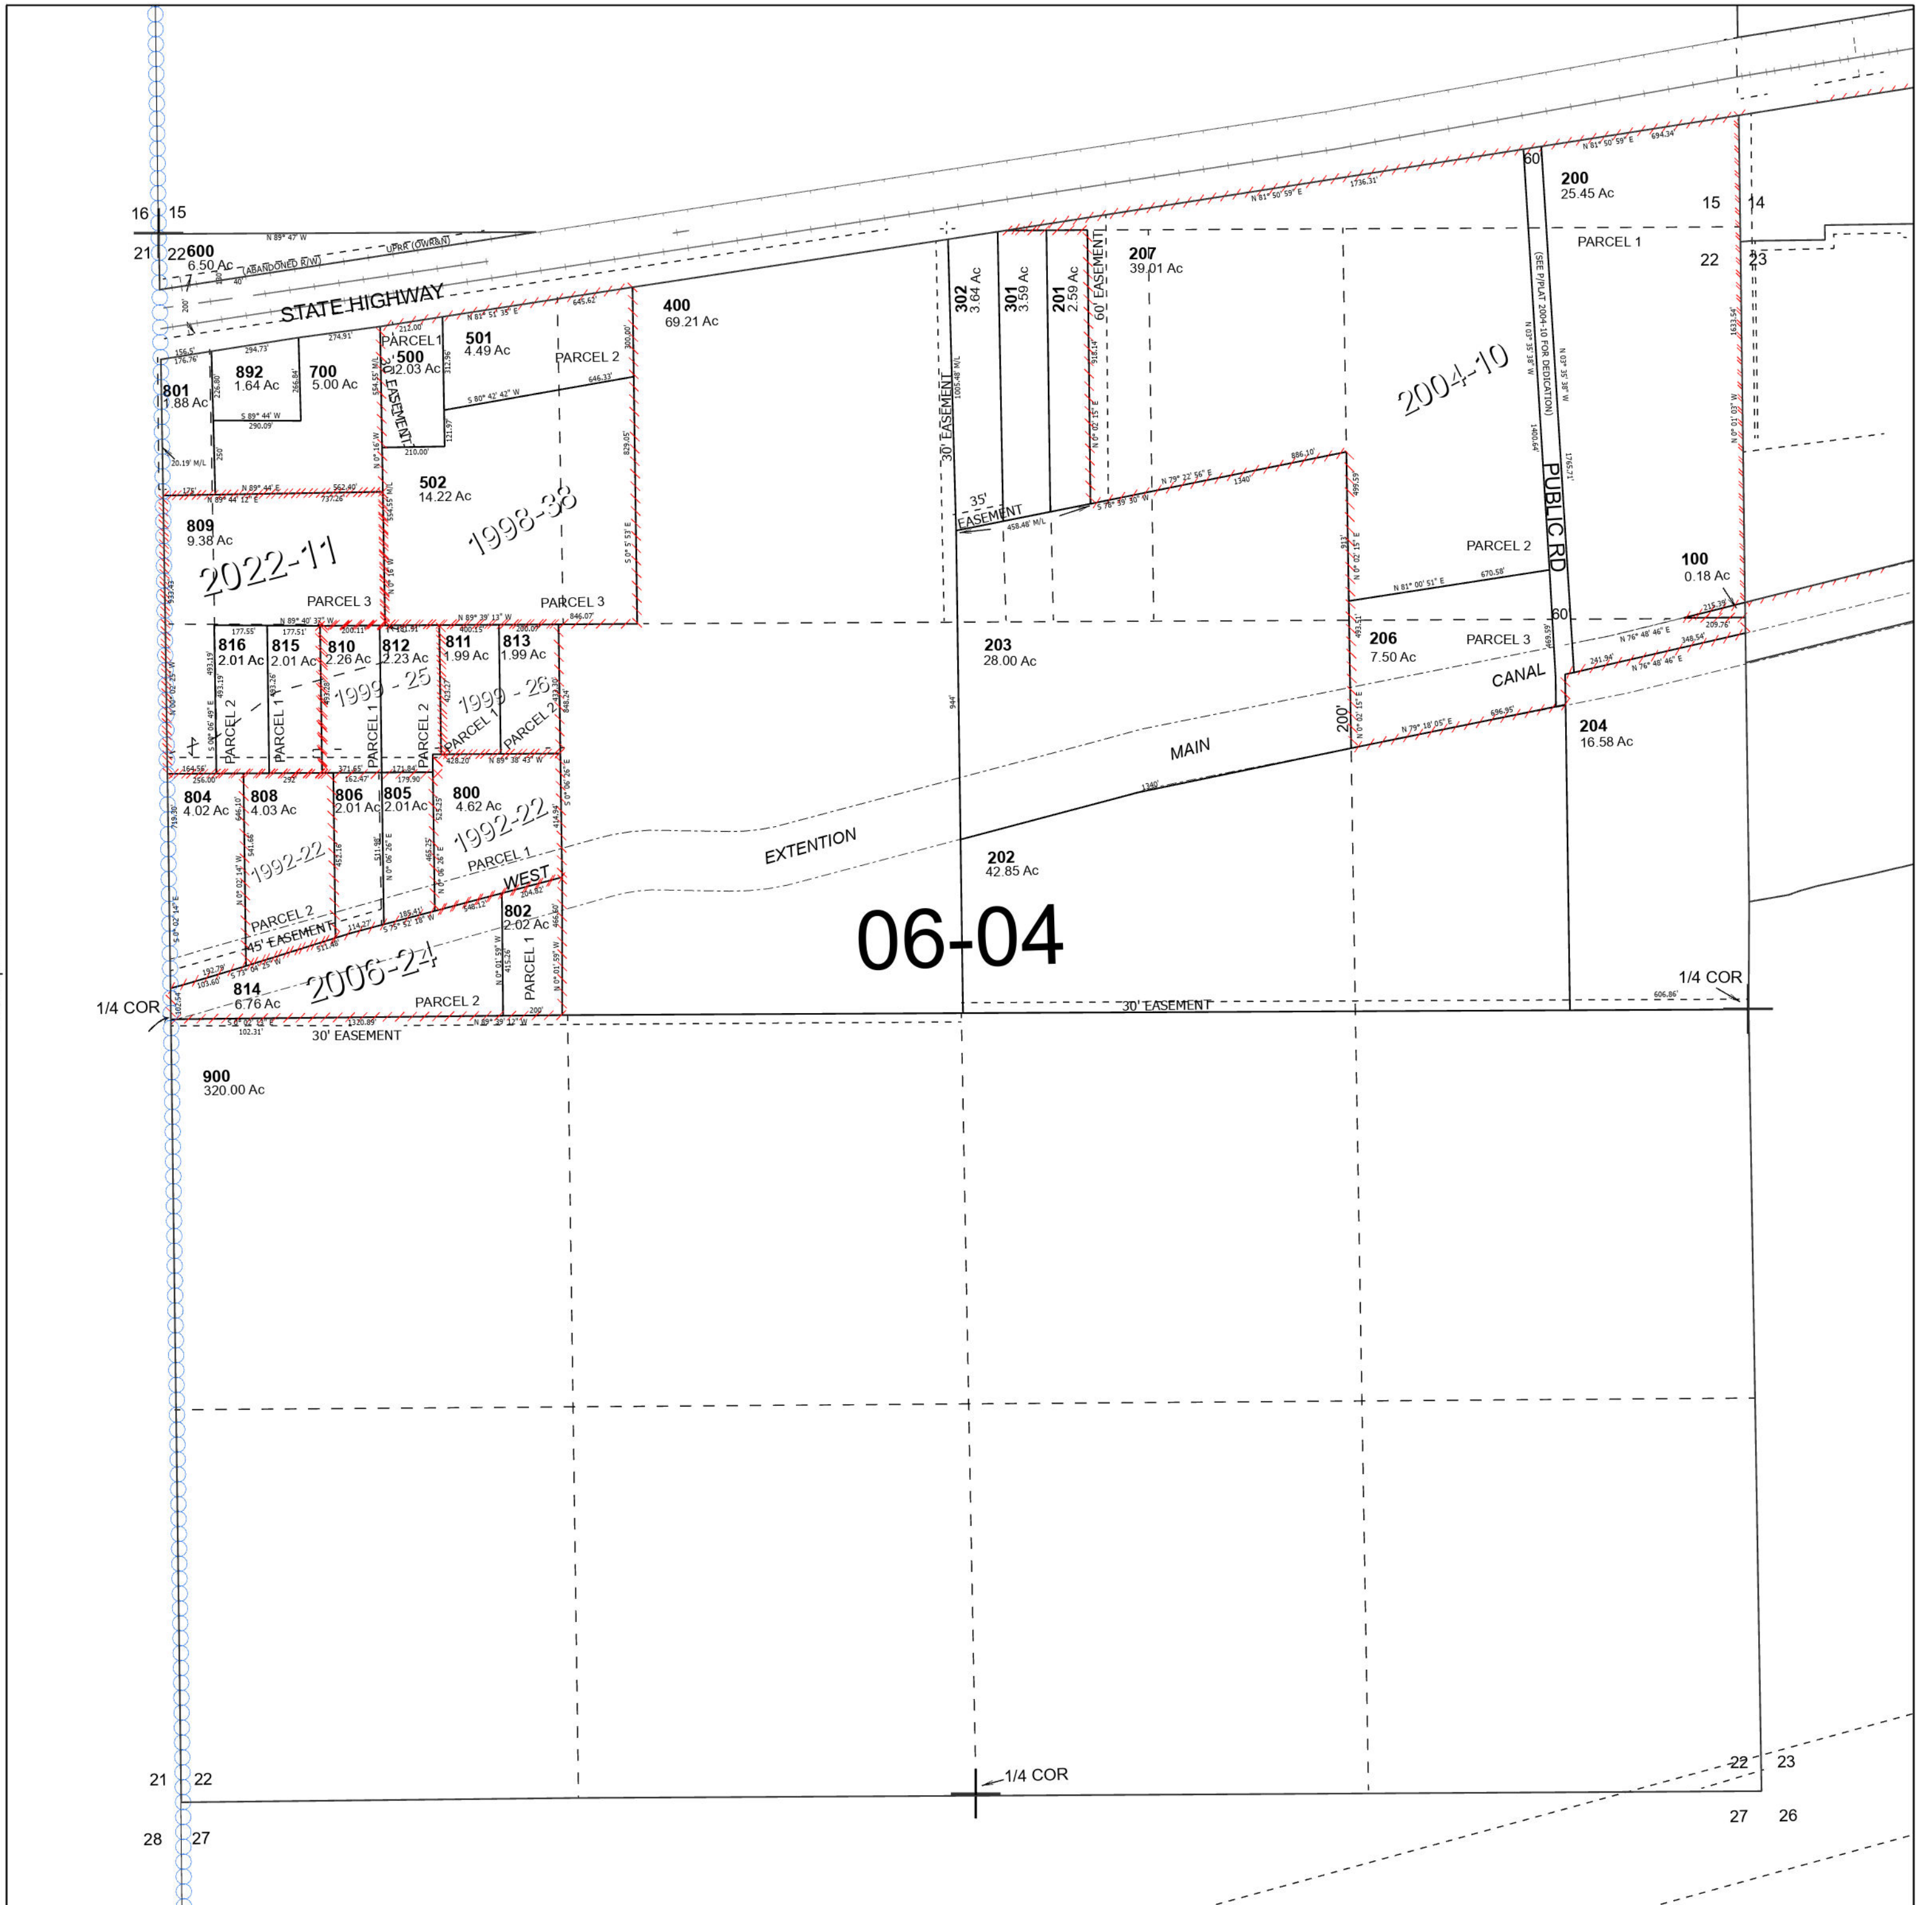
16 15
21 22
600
6.50 Ac
N 89° 47' W
UPRR (OWR&N)
(ABANDONED R/W)
STATE HIGHWAY
400
69.21 Ac
302
3.64 Ac
301
3.59 Ac
201
2.59 Ac
60' EASEMENT
207
39.01 Ac
200
25.45 Ac
15 14
PARCEL 1
22 23
N 81° 50' 59" E
1736.31'
N 81° 51' 35" E
PARCEL 1
500
2.03 Ac
501
4.49 Ac
PARCEL 2
892
1.64 Ac
700
5.00 Ac
801
1.88 Ac
20' EASEMENT
S 89° 44' W
290.09'
S 80° 42' 42" W
646.33'
30' EASEMENT
2004-10
(SEE P/PLAT 2004-10 FOR DEDICATION)
PUBLIC RD
502
14.22 Ac
1998-38
809
9.38 Ac
2022-11
PARCEL 3
PARCEL 3
35'
EASEMENT
N 79° 22' 56" E
S 76° 59' 30" W
PARCEL 2
N 81° 00' 51" E
670.58'
100
0.18 Ac
60
60
816
2.01 Ac
815
2.01 Ac
810
2.26 Ac
812
2.23 Ac
811
1.99 Ac
813
1.99 Ac
1999 - 25
1999 - 26
PARCEL 2
PARCEL 1
PARCEL 1
PARCEL 2
PARCEL 1
PARCEL 2
203
28.00 Ac
206
7.50 Ac
PARCEL 3
CANAL
N 76° 48' 46" E
204
16.58 Ac
MAIN
200'
N 79° 18' 05" E
804
4.02 Ac
808
4.03 Ac
806
2.01 Ac
805
2.01 Ac
800
4.62 Ac
1992-22
1992-22
PARCEL 1
EXTENTION
202
42.85 Ac
WEST
802
2.02 Ac
PARCEL 2
45' EASEMENT
2006-24
06-04
814
6.76 Ac
PARCEL 2
PARCEL 1
1/4 COR
1/4 COR
30' EASEMENT
30' EASEMENT
900
320.00 Ac
21 22
28 27
1/4 COR
22 23
27 26